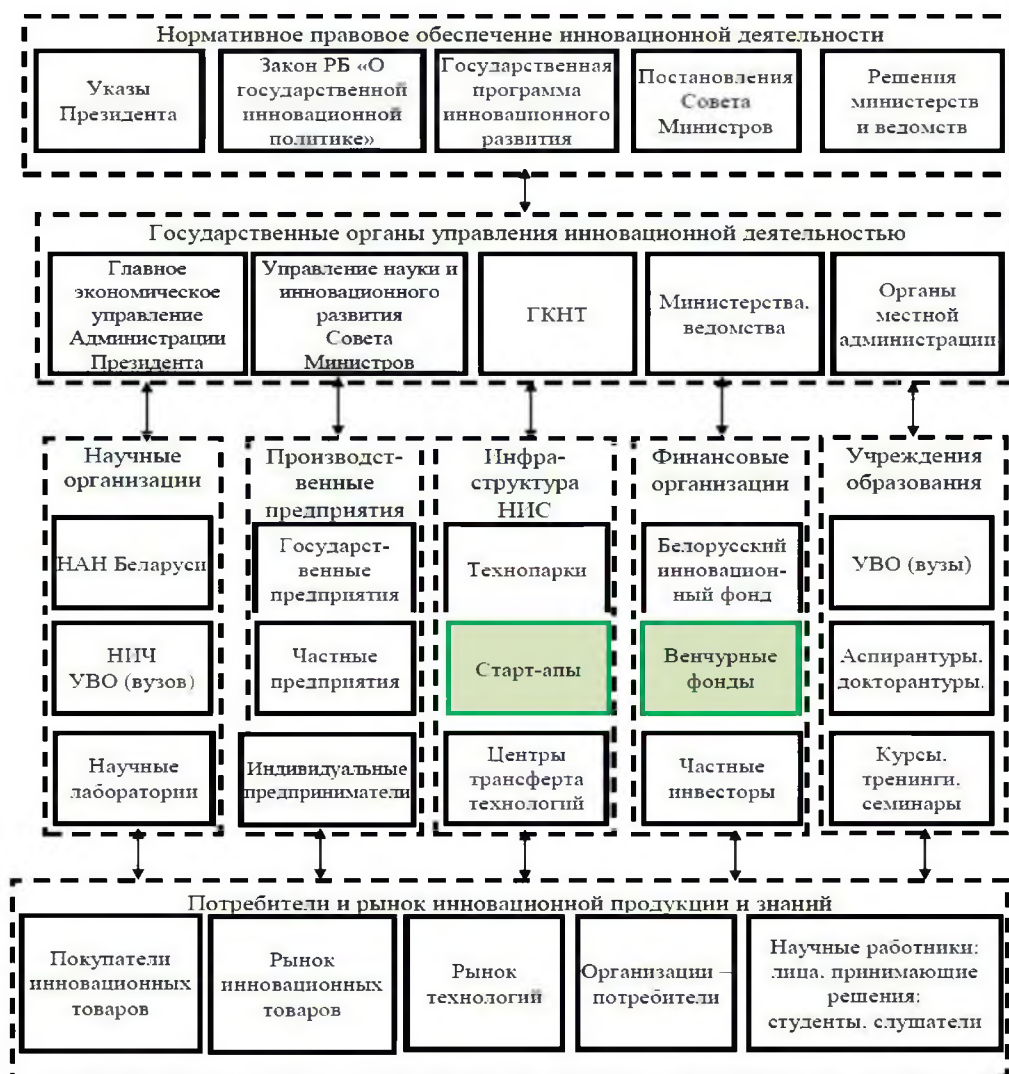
Нормативное правовое обеспечение инновационной деятельности

Указы Президента

Закон РБ «О государственной инновационной политике»

Государственная программа инновационного развития

Постановления Совета Министров

Решения министерств и ведомств

Государственные органы управления инновационной деятельностью

Главное экономическое управление Администрации Президента

Управление науки и инновационного развития Совета Министров

ГКНТ

Министерства, ведомства

Органы местной администрации

Научные организации

НАН Беларуси

НИЧ УВО (вузов)

Научные лаборатории

Производственные предприятия

Государственные предприятия

Частные предприятия

Индивидуальные предприниматели

Инфраструктура НИС

Технопарки

Старт-апы

Центры трансферта технологий

Финансовые организации

Белорусский инновационный фонд

Венчурные фонды

Частные инвесторы

Учреждения образования

УВО (вузы)

Аспирантуры, докторантуры.

Курсы, тренинги, семинары

Потребители и рынок инновационной продукции и знаний

Покупатели инновационных товаров

Рынок инновационных товаров

Рынок технологий

Организации – потребители

Научные работники; лица, принимающие решения; студенты, слушатели